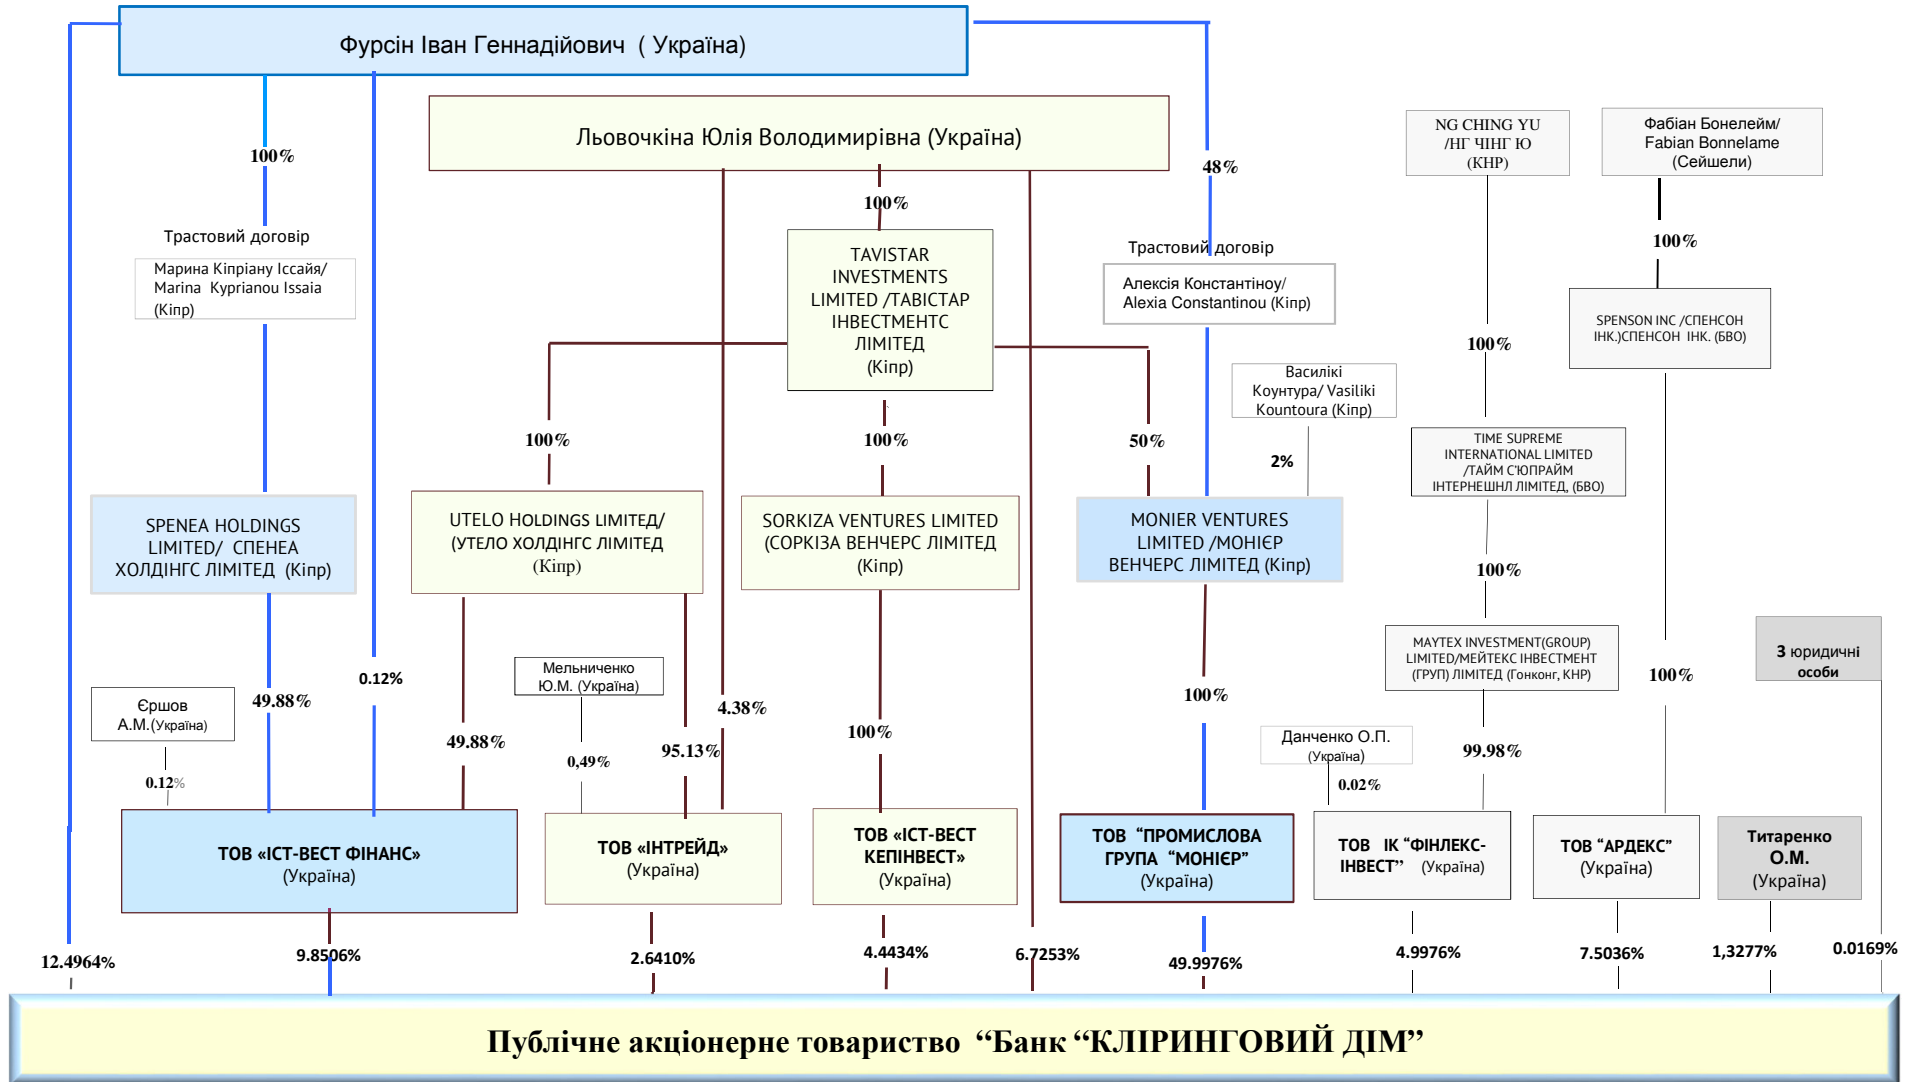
Фурсін Іван Геннадійович ( Україна)

Льовочкіна Юлія Володимирівна (Україна)

NG CHING YU /НГ ЧІНГ Ю (КНР)

Фабіан Бонелейм/ Fabian Bonnelame (Сейшели)

100%

Трастовий договір

Марина Кіпріану Іссайя/ Marina Kyprianou Issaia (Кіпр)

100%

TAVISTAR INVESTMENTS LIMITED /ТАВІСТАР ІНВЕСТМЕНТС ЛІМІТЕД (Кіпр)

48%

Трастовий договір

Алексія Константіноу/ Alexia Constantinou (Кіпр)

100%

SPENSON INC /СПЕНСОН ІНК.)СПЕНСОН ІНК. (БВО)

100%

Василікі Коунтура/ Vasiliki Kountoura (Кіпр)

100%

100%

50%

2%

TIME SUPREME INTERNATIONAL LIMITED /ТАЙМ С'ЮПРАЙМ ІНТЕРНЕШНЛ ЛІМІТЕД, (БВО)

SPENEA HOLDINGS LIMITED/ СПЕНЕА ХОЛДІНГС ЛІМІТЕД (Кіпр)

UTELO HOLDINGS LIMITED/ (УТЕЛО ХОЛДІНГС ЛІМІТЕД (Кіпр)

SORKIZA VENTURES LIMITED (СОРКІЗА ВЕНЧЕРС ЛІМІТЕД (Кіпр)

MONIER VENTURES LIMITED /МОНІЄР ВЕНЧЕРС ЛІМІТЕД (Кіпр)

100%

MAYTEX INVESTMENT(GROUP) LIMITED/МЕЙТЕКС ІНВЕСТМЕНТ (ГРУП) ЛІМІТЕД (Гонконг, КНР)

3 юридичні особи

0.12%

Мельниченко Ю.М. (Україна)

4.38%

100%

100%

100%

Єршов А.М.(Україна)

49.88%

49.88%

0,49%

95.13%

100%

Данченко О.П. (Україна)

99.98%

0.12%

0.02%

ТОВ «ІСТ-ВЕСТ ФІНАНС» (Україна)

ТОВ «ІНТРЕЙД» (Україна)

ТОВ «ІСТ-ВЕСТ КЕПІНВЕСТ» (Україна)

ТОВ "ПРОМИСЛОВА ГРУПА "МОНІЄР" (Україна)

ТОВ ІК "ФІНЛЕКС-ІНВЕСТ" (Україна)

ТОВ "АРДЕКС" (Україна)

Титаренко О.М. (Україна)

12.4964%

9.8506%

2.6410%

4.4434%

6.7253%

49.9976%

4.9976%

7.5036%

1,3277%

0.0169%

Публічне акціонерне товариство "Банк "КЛІРИНГОВИЙ ДІМ"